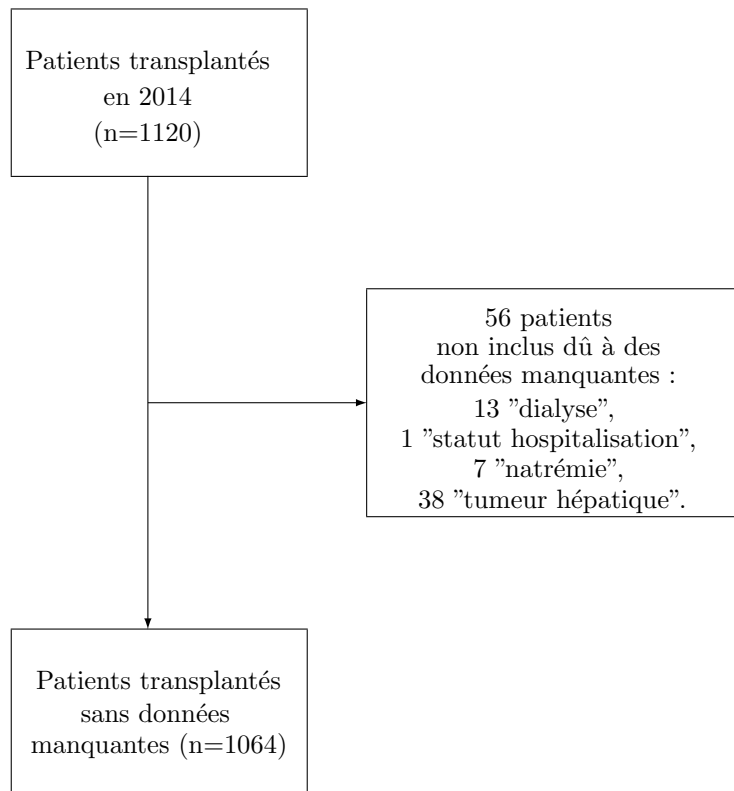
Patients transplantés en 2014 (n=1120)

56 patients non inclus dû à des données manquantes : 13 "dialyse", 1 "statut hospitalisation", 7 "natrémie", 38 "tumeur hépatique".

Patients transplantés sans données manquantes (n=1064)